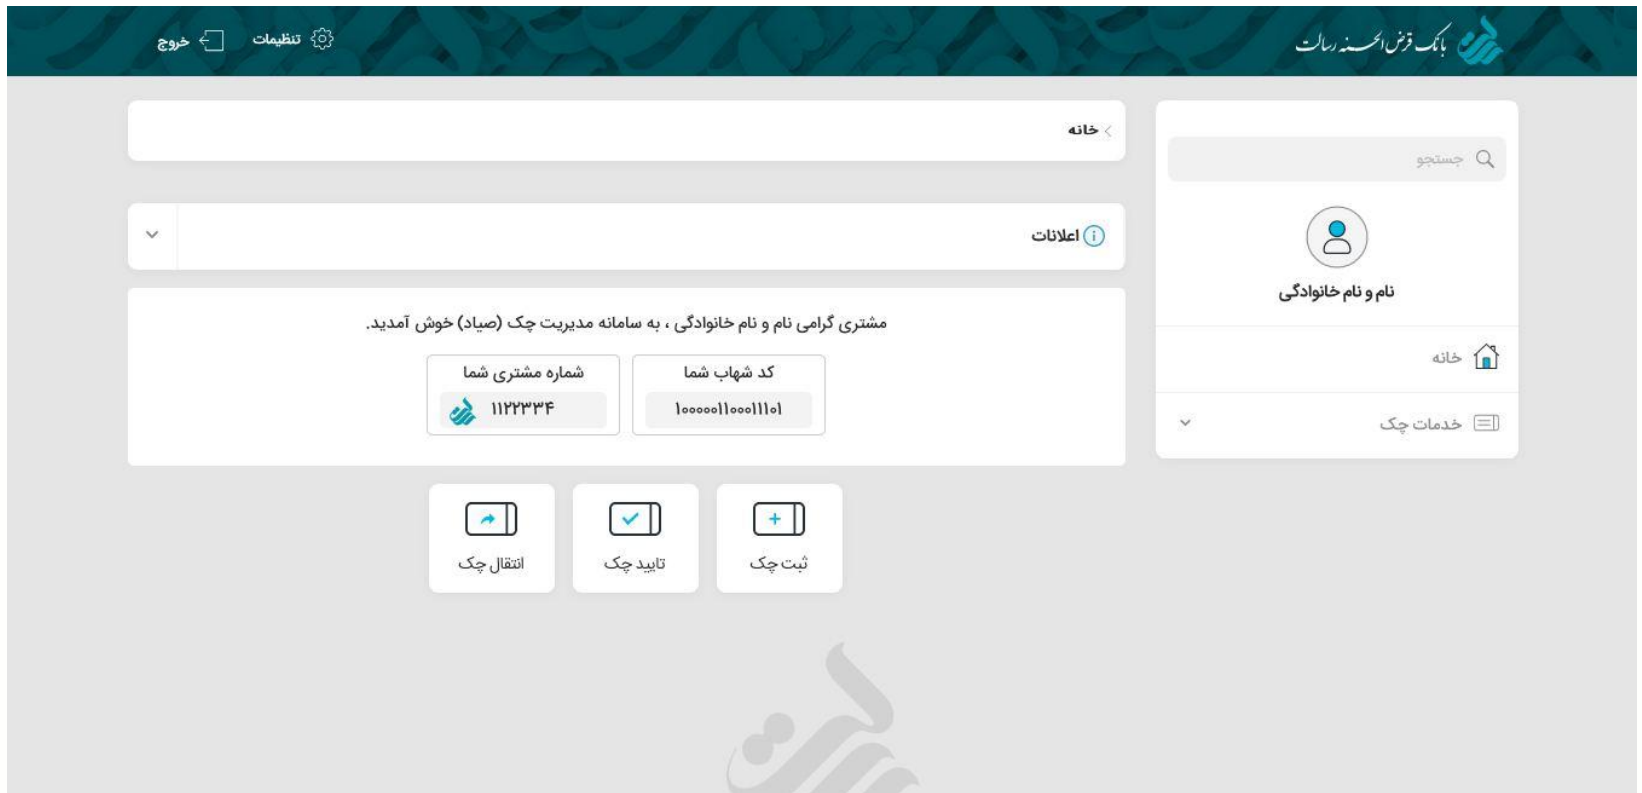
بانک قرض الحسنه رسالت

تنظیمات

خروج

جستجو

نام و نام خانوادگی

خانه

خدمات چک

خانه

اعلانات

مشتری گرامی نام و نام خانوادگی ، به سامانه مدیریت چک (صیاد) خوش آمدید.

کد شهاب شما

۱۰۰۰۰۰۱۱۰۰۰۱۱۱۰۱

شماره مشتری شما

۱۱۲۲۳۳۴

ثبت چک

تایید چک

انتقال چک